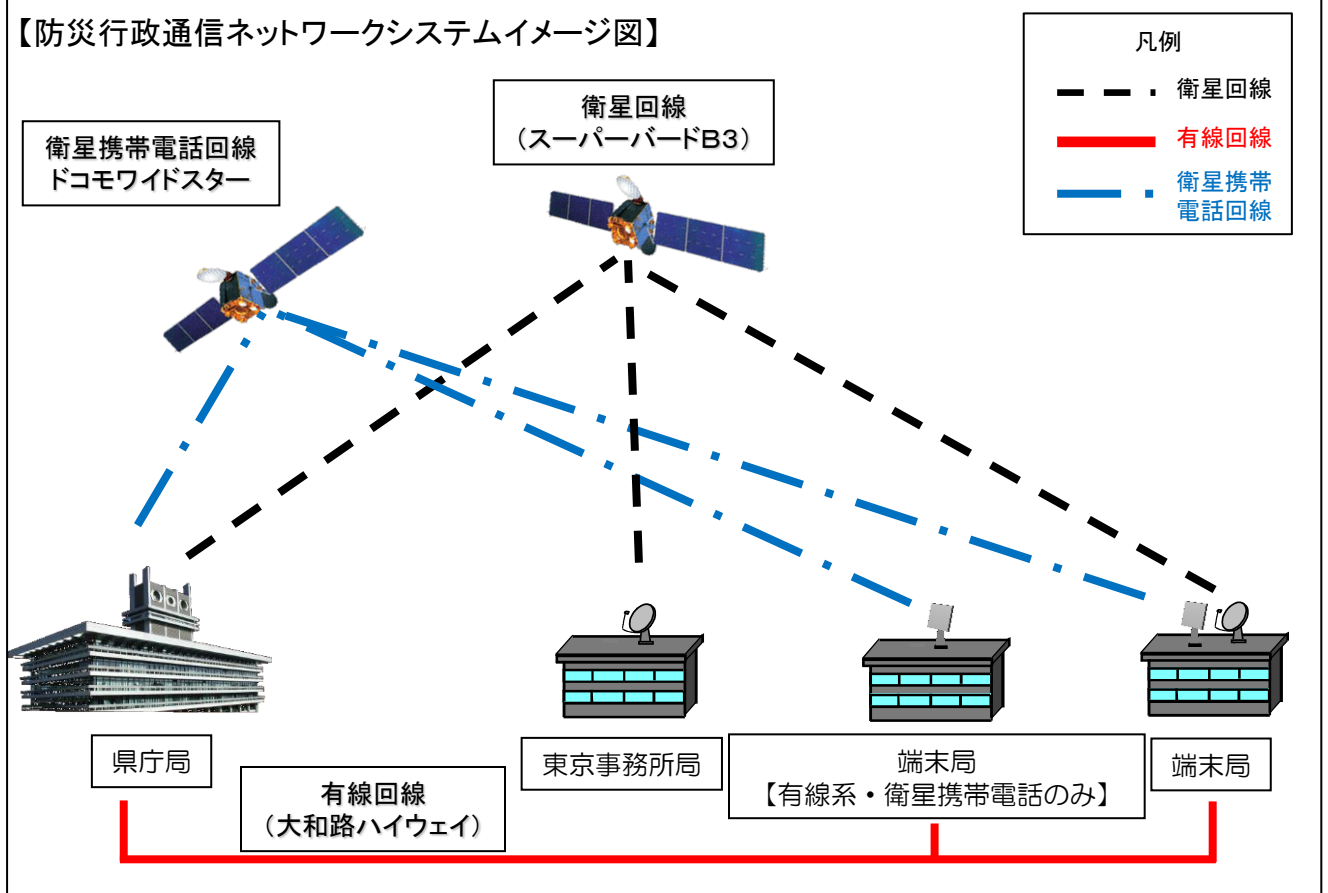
【防災行政通信ネットワークシステムイメージ図】

凡例
衛星回線
有線回線
衛星携帯電話回線

衛星携帯電話回線
ドコモワイドスター

衛星回線
（スーパーバードB3）

県庁局

東京事務所局

端末局
【有線系・衛星携帯電話のみ】

端末局

有線回線
（大和路ハイウェイ）